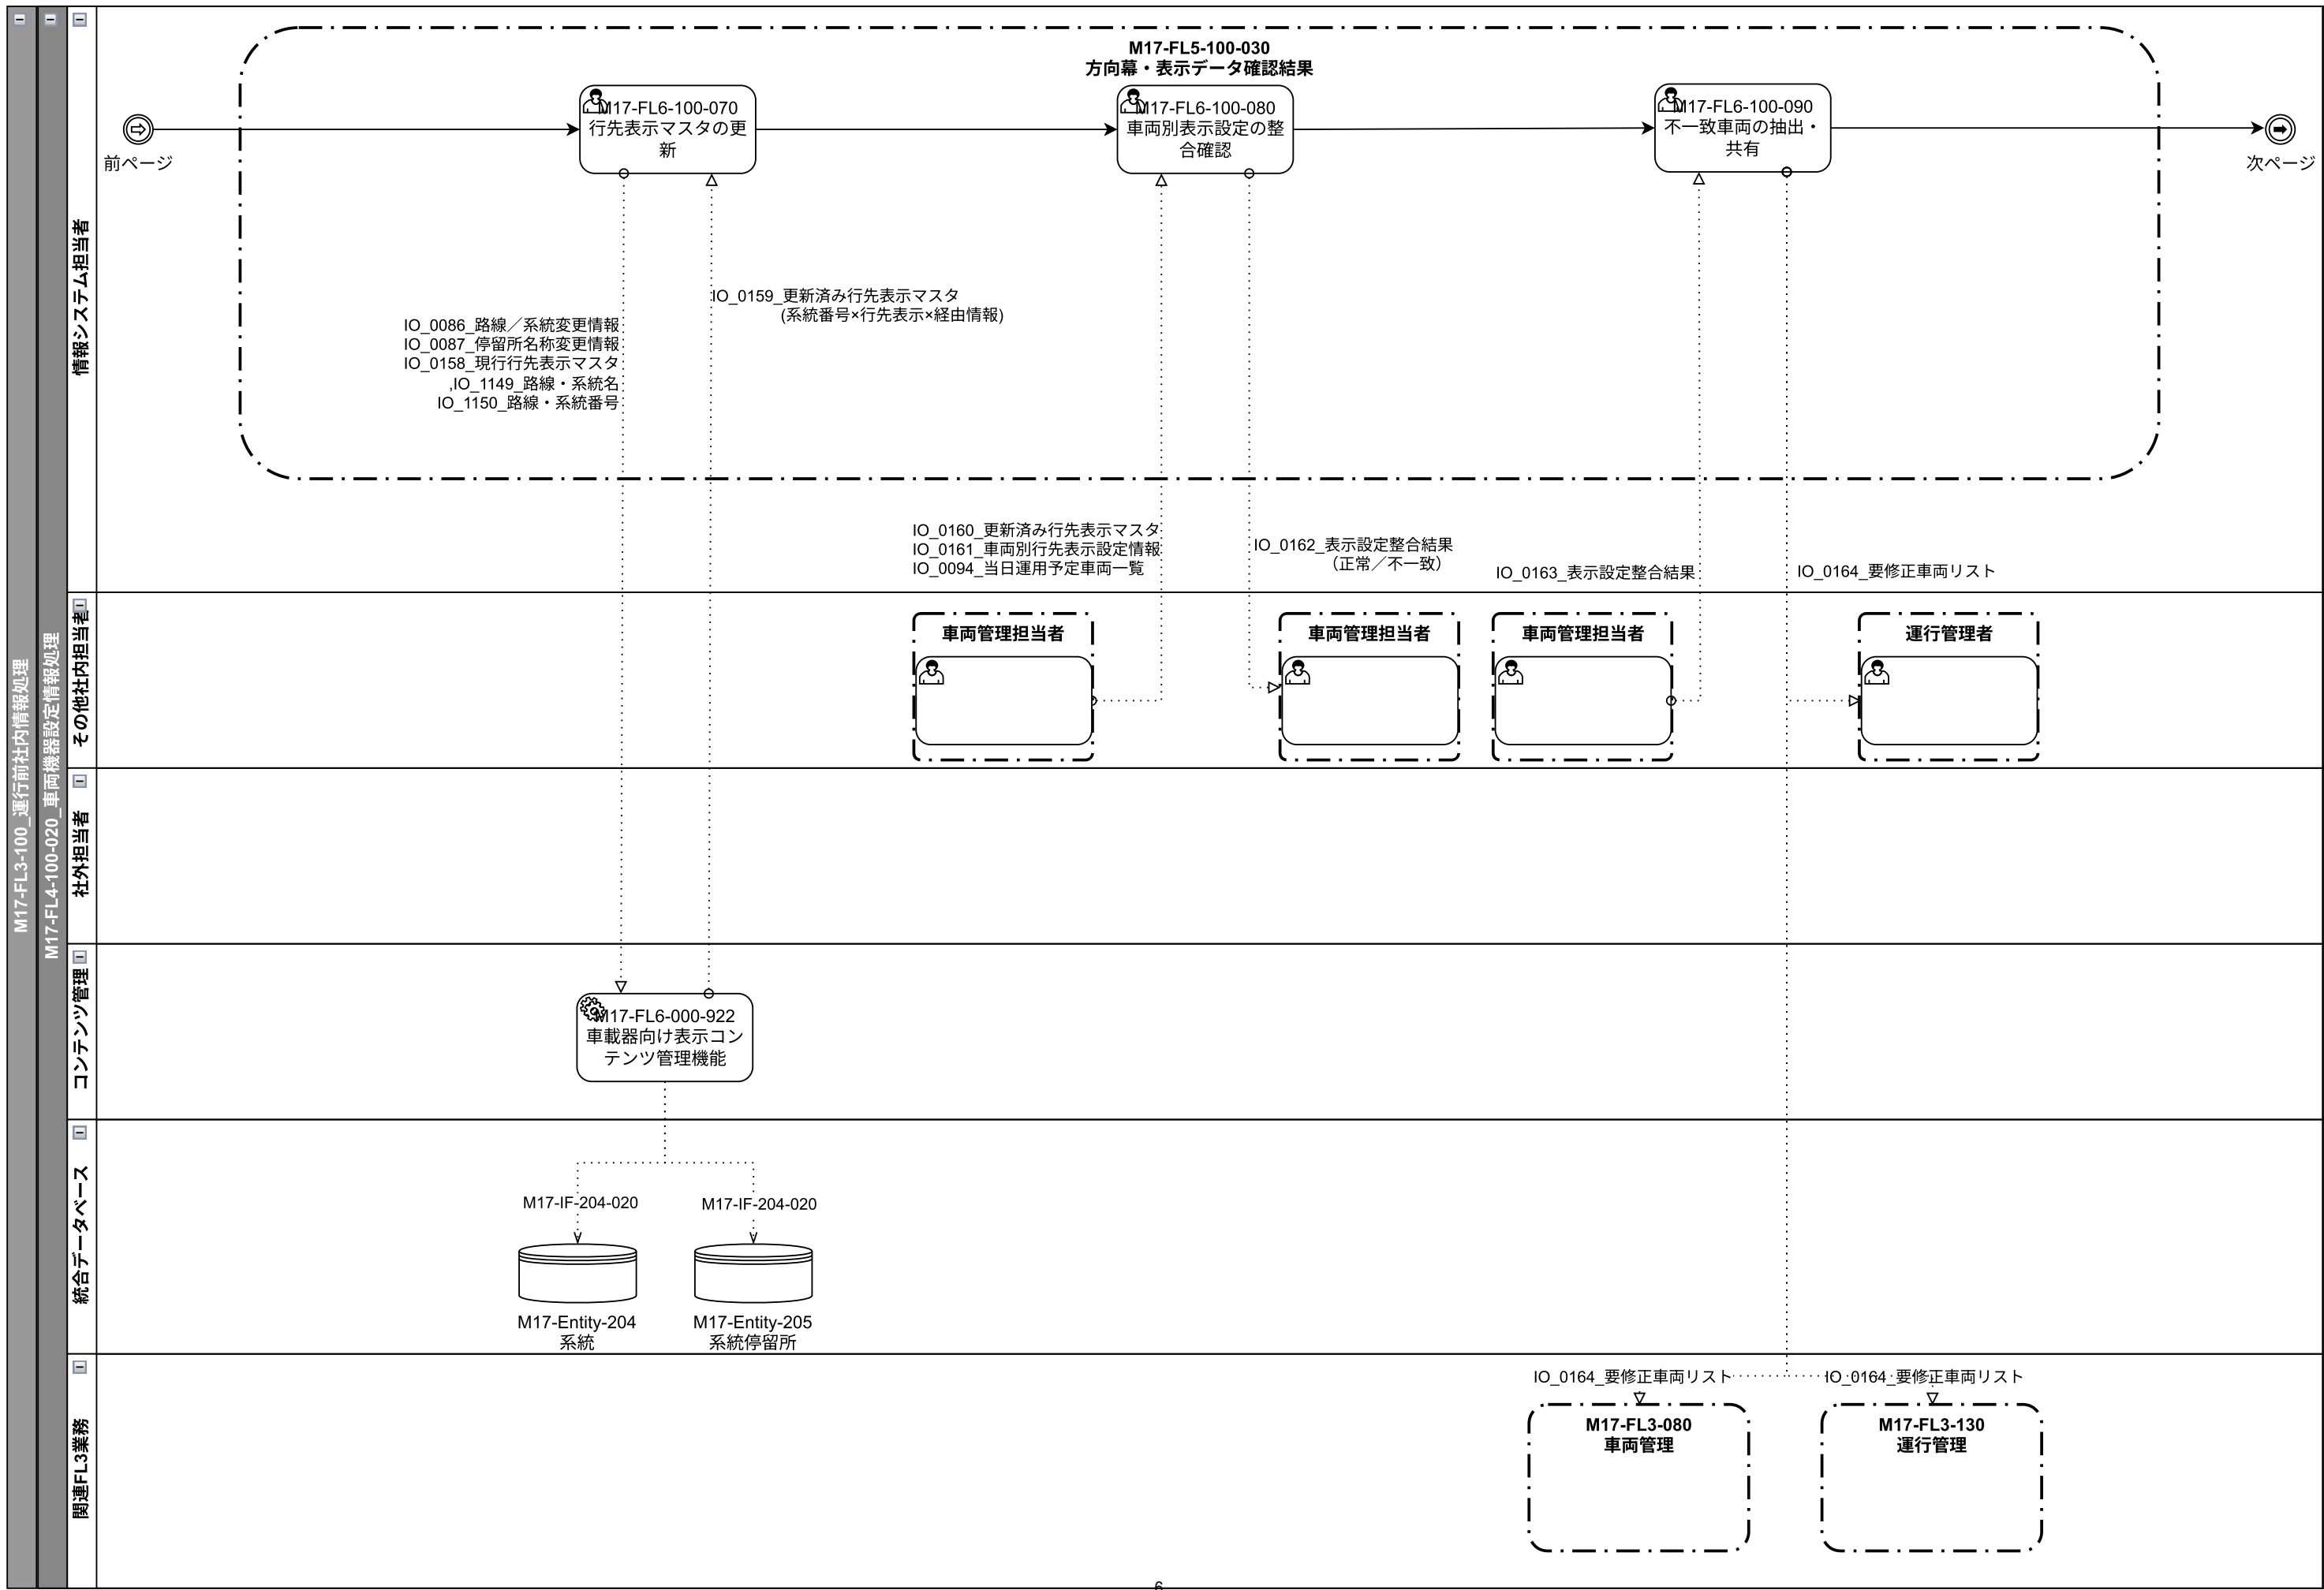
M17-FL3-100_運行前社内情報処理
M17-FL4-100-020_車両機器設定情報処理
情報システム担当者

M17-FL5-100-030
方向幕・表示データ確認結果

前ページ

M17-FL6-100-070
行先表示マスタの更新

M17-FL6-100-080
車両別表示設定の整合確認

M17-FL6-100-090
不一致車両の抽出・共有

次ページ

IO_0159_更新済み行先表示マスタ
(系統番号×行先表示×経由情報)

IO_0086_路線／系統変更情報
IO_0087_停留所名称変更情報
IO_0158_現行行先表示マスタ
,IO_1149_路線・系統名
IO_1150_路線・系統番号

IO_0160_更新済み行先表示マスタ
IO_0161_車両別行先表示設定情報
IO_0094_当日運用予定車両一覧

IO_0162_表示設定整合結果
（正常／不一致）

IO_0163_表示設定整合結果

IO_0164_要修正車両リスト

その他社内担当者

車両管理担当者

車両管理担当者

車両管理担当者

運行管理者

社外担当者

コンテンツ管理

M17-FL6-000-922
車載器向け表示コンテンツ管理機能

統合データベース

M17-IF-204-020

M17-IF-204-020

M17-Entity-204
系統

M17-Entity-205
系統停留所

関連FL3業務

IO_0164_要修正車両リスト

IO_0164_要修正車両リスト

M17-FL3-080
車両管理

M17-FL3-130
運行管理

6